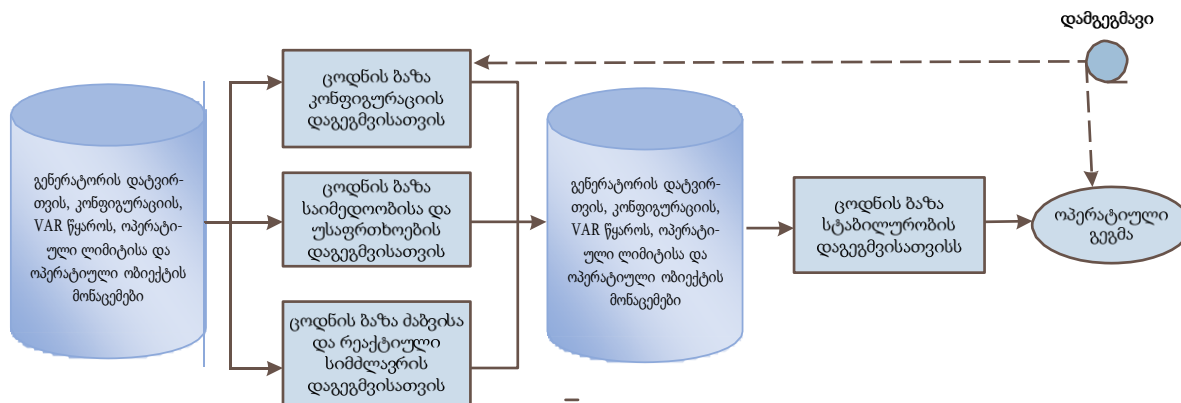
დამგეგმავი

გენერატორის დატვირთვის, კონფიგურაციის, VAR წყაროს, ოპერატიული ლიმიტისა და ოპერატიული ობიექტის მონაცემები

ცოდნის ბაზა კონფიგურაციის დაგეგმვისათვის

ცოდნის ბაზა საიმედოობისა და უსაფრთხოების დაგეგმვისათვის

ცოდნის ბაზა ძაბვისა და რეაქტიული სიმძლავრის დაგეგმვისათვის

გენერატორის დატვირთვის, კონფიგურაციის, VAR წყაროს, ოპერატიული ლიმიტისა და ოპერატიული ობიექტის მონაცემები

ცოდნის ბაზა სტაბილურობის დაგეგმვისათვისს

ოპერატიული გეგმა